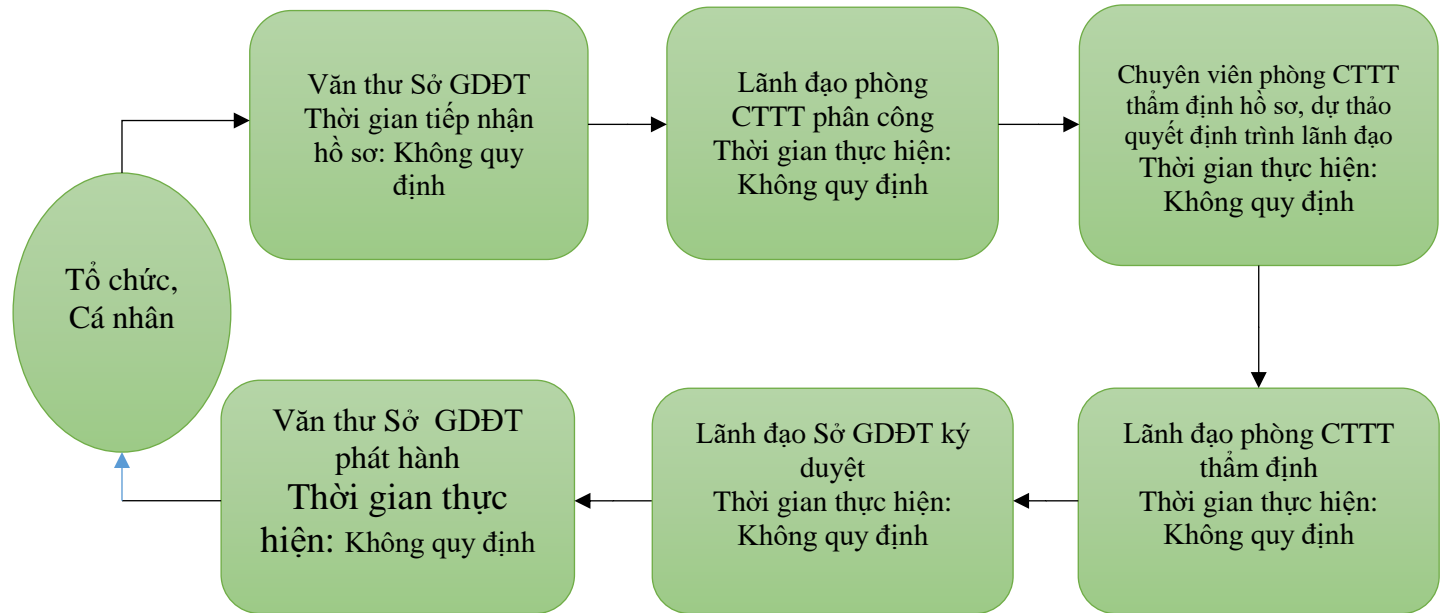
Tổ chức, Cá nhân

Văn thư Sở GDĐT Thời gian tiếp nhận hồ sơ: Không quy định

Lãnh đạo phòng CTTT phân công Thời gian thực hiện: Không quy định

Chuyên viên phòng CTTT thẩm định hồ sơ, dự thảo quyết định trình lãnh đạo Thời gian thực hiện: Không quy định

Lãnh đạo phòng CTTT thẩm định Thời gian thực hiện: Không quy định

Lãnh đạo Sở GDĐT ký duyệt Thời gian thực hiện: Không quy định

Văn thư Sở GDĐT phát hành Thời gian thực hiện: Không quy định